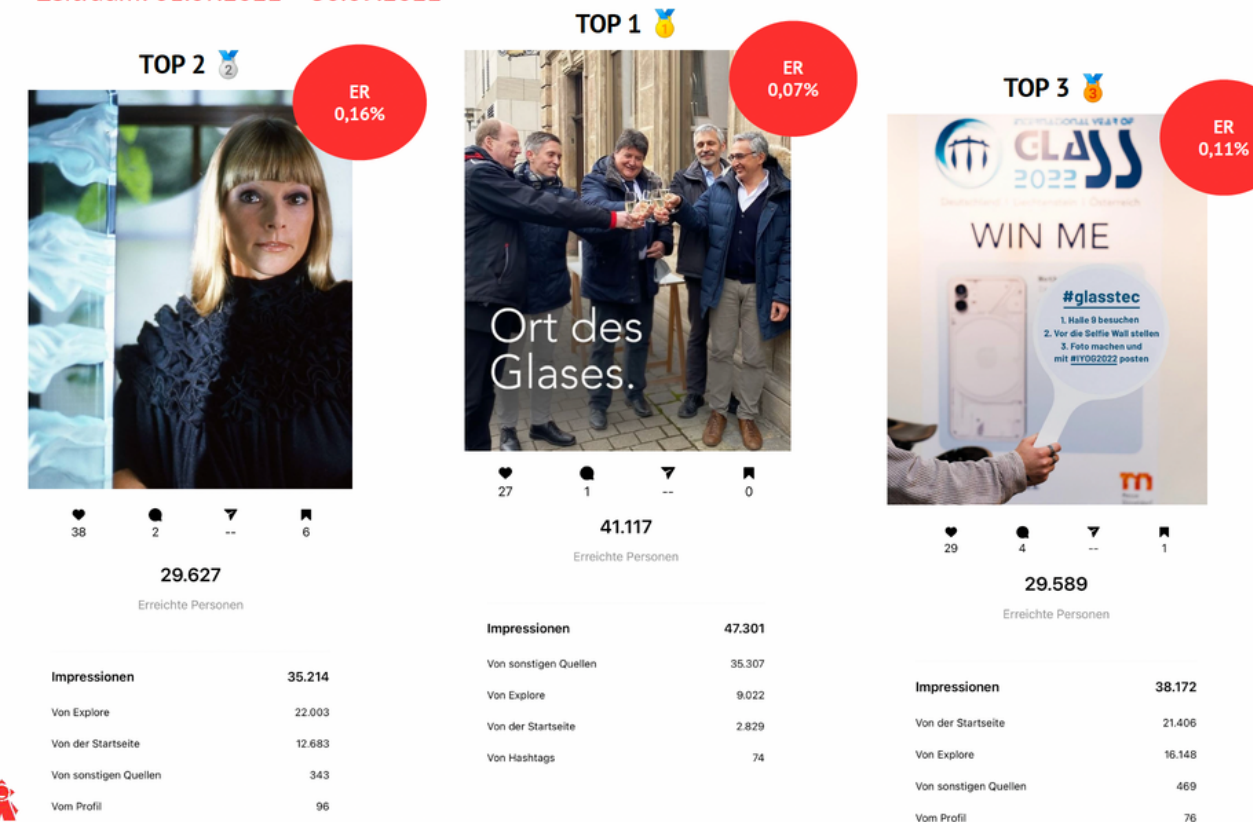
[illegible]

TOP 2

ER 0,16%

38 2 -- 6

29.627

Erreichte Personen

| Impressionen | 35.214 |
|---|---|
| Von Explore | 22.003 |
| Von der Startseite | 12.683 |
| Von sonstigen Quellen | 343 |
| Vom Profil | 96 |

TOP 1

ER 0,07%

Ort des Glases.

27 1 -- 0

41.117

Erreichte Personen

| Impressionen | 47.301 |
|---|---|
| Von sonstigen Quellen | 35.307 |
| Von Explore | 9.022 |
| Von der Startseite | 2.829 |
| Von Hashtags | 74 |

TOP 3

ER 0,11%

INTERNATIONAL YEAR OF GLASS 2022

Deutschland | Liechtenstein | Österreich

WIN ME

#glasstec
1. Halle 9 besuchen
2. Vor die Selfie Wall stellen
3. Foto machen und mit #IYOG2022 posten

29 4 -- 1

29.589

Erreichte Personen

| Impressionen | 38.172 |
|---|---|
| Von der Startseite | 21.406 |
| Von Explore | 16.148 |
| Von sonstigen Quellen | 469 |
| Vom Profil | 76 |